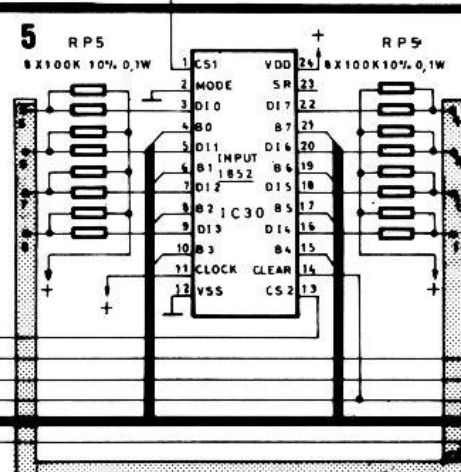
5

RP5
8X100K 10% 0,1W

RP5
8X100K10% 0,1W

1 CS1
2 MODE
3 DI0
4 B0
5 DI1
6 B1
7 DI2
8 B2
9 DI3
10 B3
11 CLOCK
12 VSS

INPUT
1852
IC30

VDD 24
SR 23
DI7 22
B7 21
DI6 20
B6 19
DI5 18
B5 17
DI4 16
B4 15
CLEAR 14
CS2 13

+
+
+
+